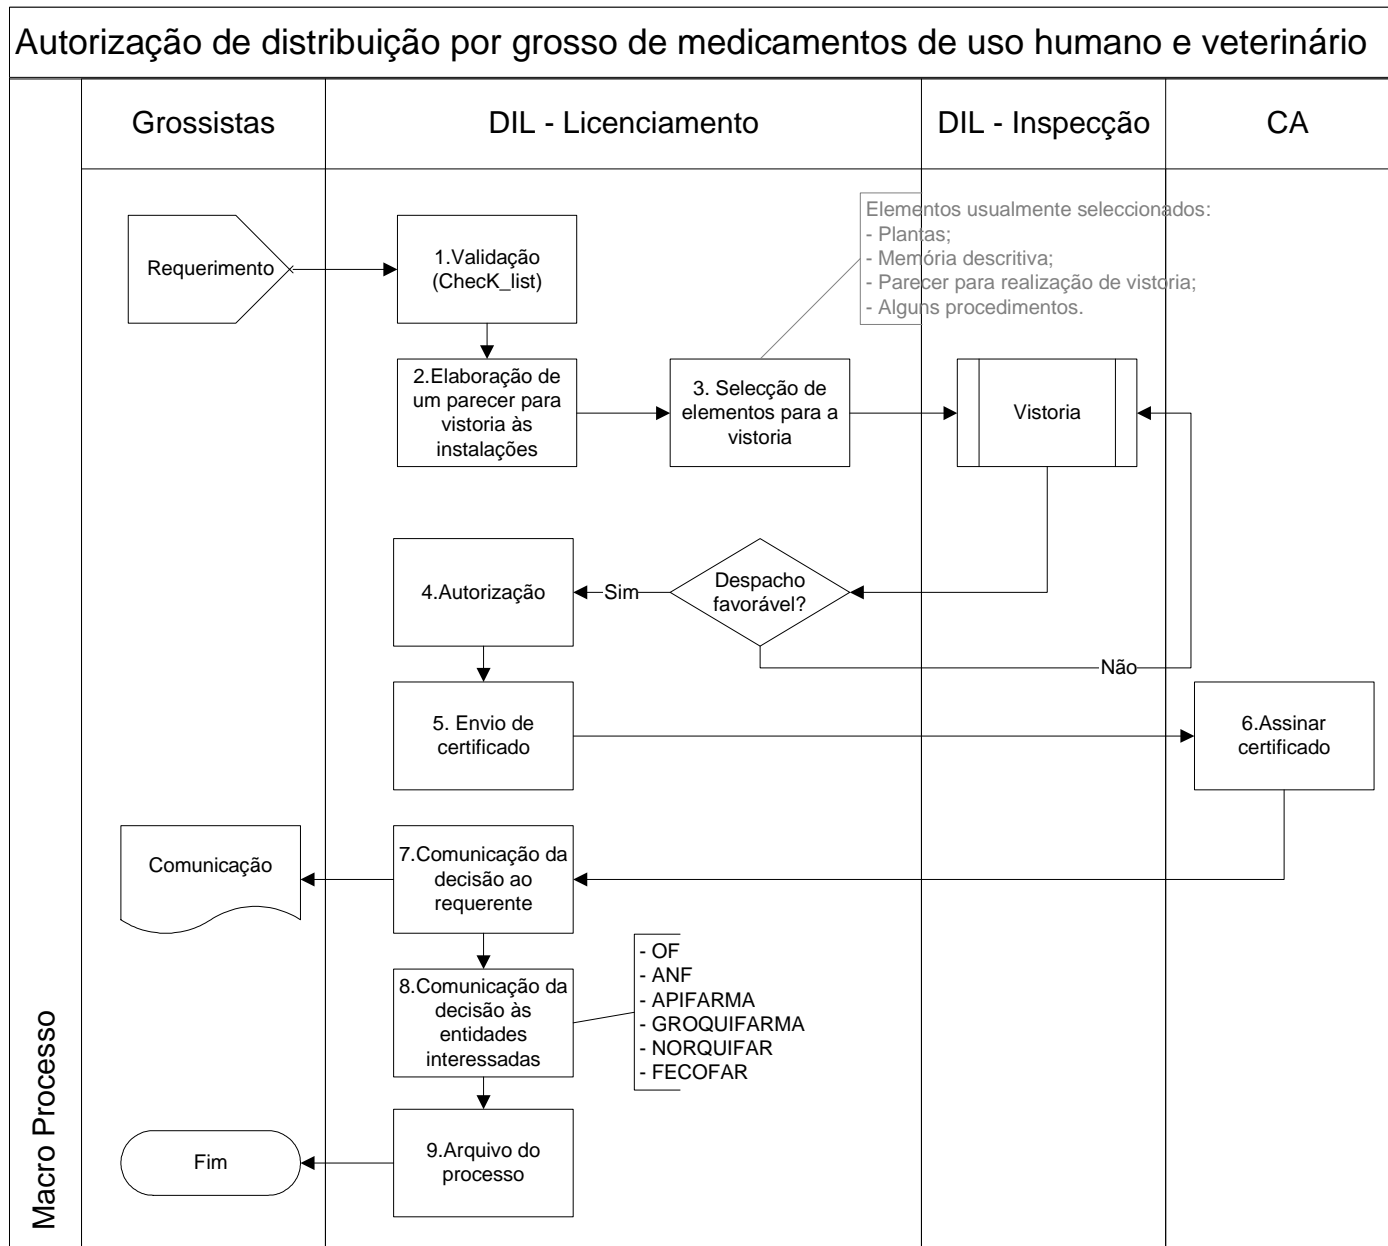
Autorização de distribuição por grosso de medicamentos de uso humano e veterinário

Grossistas

DIL - Licenciamento

DIL - Inspecção

CA

Requerimento

1.Validação (ChecK_list)

Elementos usualmente seleccionados:
- Plantas;
- Memória descritiva;
- Parecer para realização de vistoria;
- Alguns procedimentos.

2.Elaboração de um parecer para vistoria às instalações

3. Selecção de elementos para a vistoria

Vistoria

4.Autorização

Sim

Despacho favorável?

Não

5. Envio de certificado

6.Assinar certificado

Comunicação

7.Comunicação da decisão ao requerente

8.Comunicação da decisão às entidades interessadas

- OF
- ANF
- APIFARMA
- GROQUIFARMA
- NORQUIFAR
- FECOFAR

Fim

9.Arquivo do processo

Macro Processo